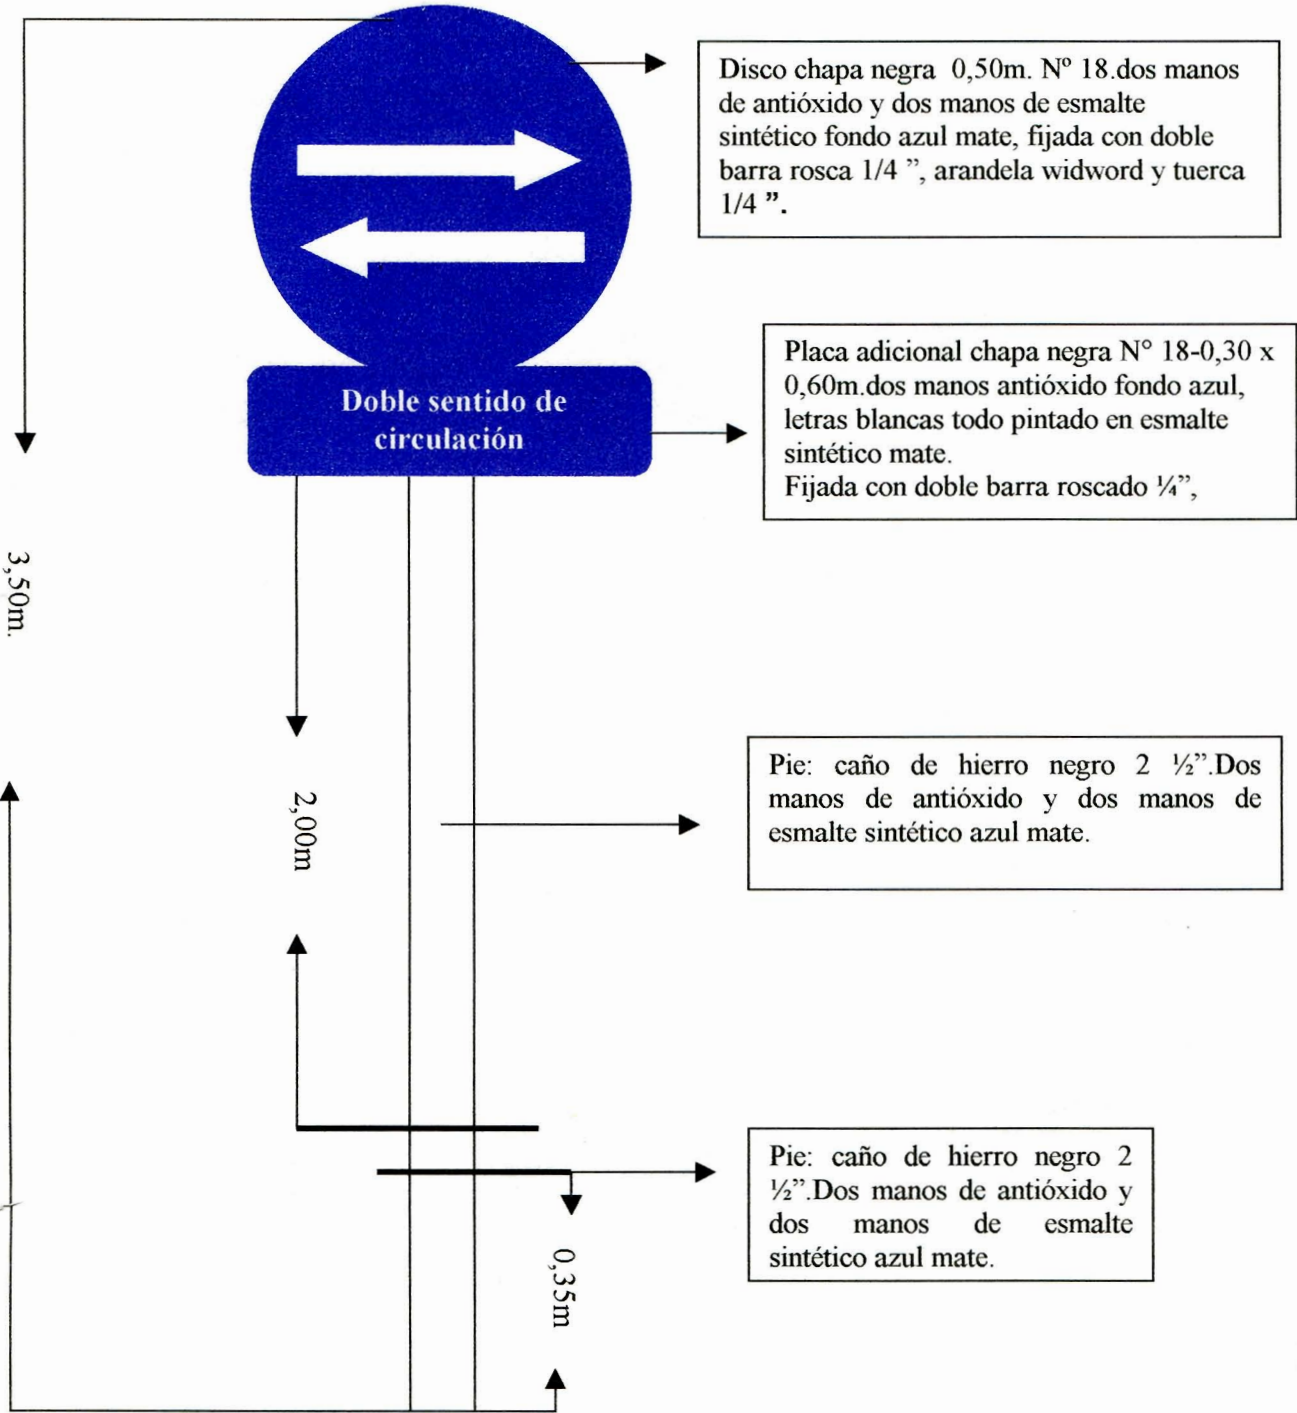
Disco chapa negra 0,50m. Nº 18.dos manos de antióxido y dos manos de esmalte sintético fondo azul mate, fijada con doble barra rosca 1/4 ", arandela widword y tuerca 1/4 ".

Doble sentido de circulación

Placa adicional chapa negra N° 18-0,30 x 0,60m.dos manos antióxido fondo azul, letras blancas todo pintado en esmalte sintético mate.
Fijada con doble barra roscado ¼",

3,50m.

2,00m

Pie: caño de hierro negro 2 ½".Dos manos de antióxido y dos manos de esmalte sintético azul mate.

Pie: caño de hierro negro 2 ½".Dos manos de antióxido y dos manos de esmalte sintético azul mate.

0,35m